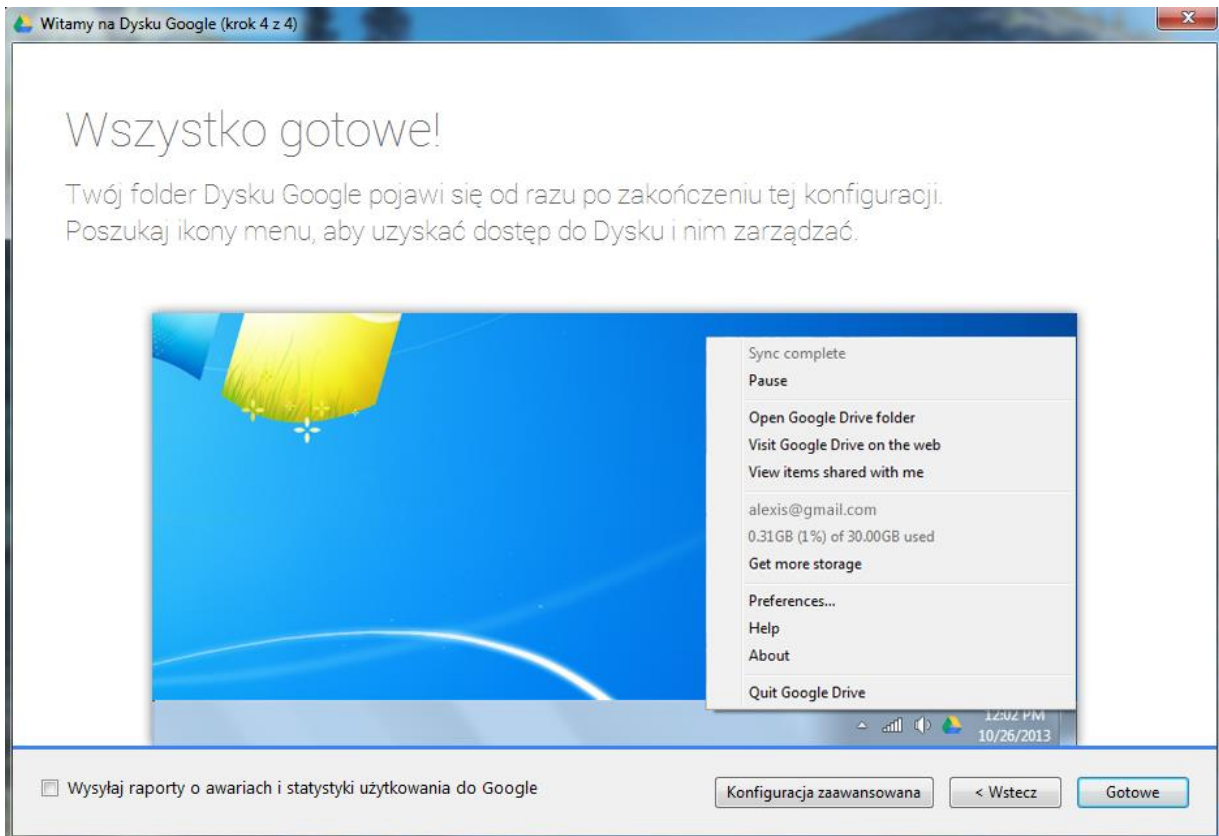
Witamy na Dysku Google (krok 4 z 4)

Wszystko gotowe!

Twój folder Dysku Google pojawi się od razu po zakończeniu tej konfiguracji. Poszukaj ikony menu, aby uzyskać dostęp do Dysku i nim zarządzać.

Sync complete
Pause
Open Google Drive folder
Visit Google Drive on the web
View items shared with me
alexis@gmail.com
0.31GB (1%) of 30.00GB used
Get more storage
Preferences...
Help
About
Quit Google Drive

12:02 PM
10/26/2013

Wysyłaj raporty o awariach i statystyki użytkowania do Google

Konfiguracja zaawansowana
< Wstecz
Gotowe